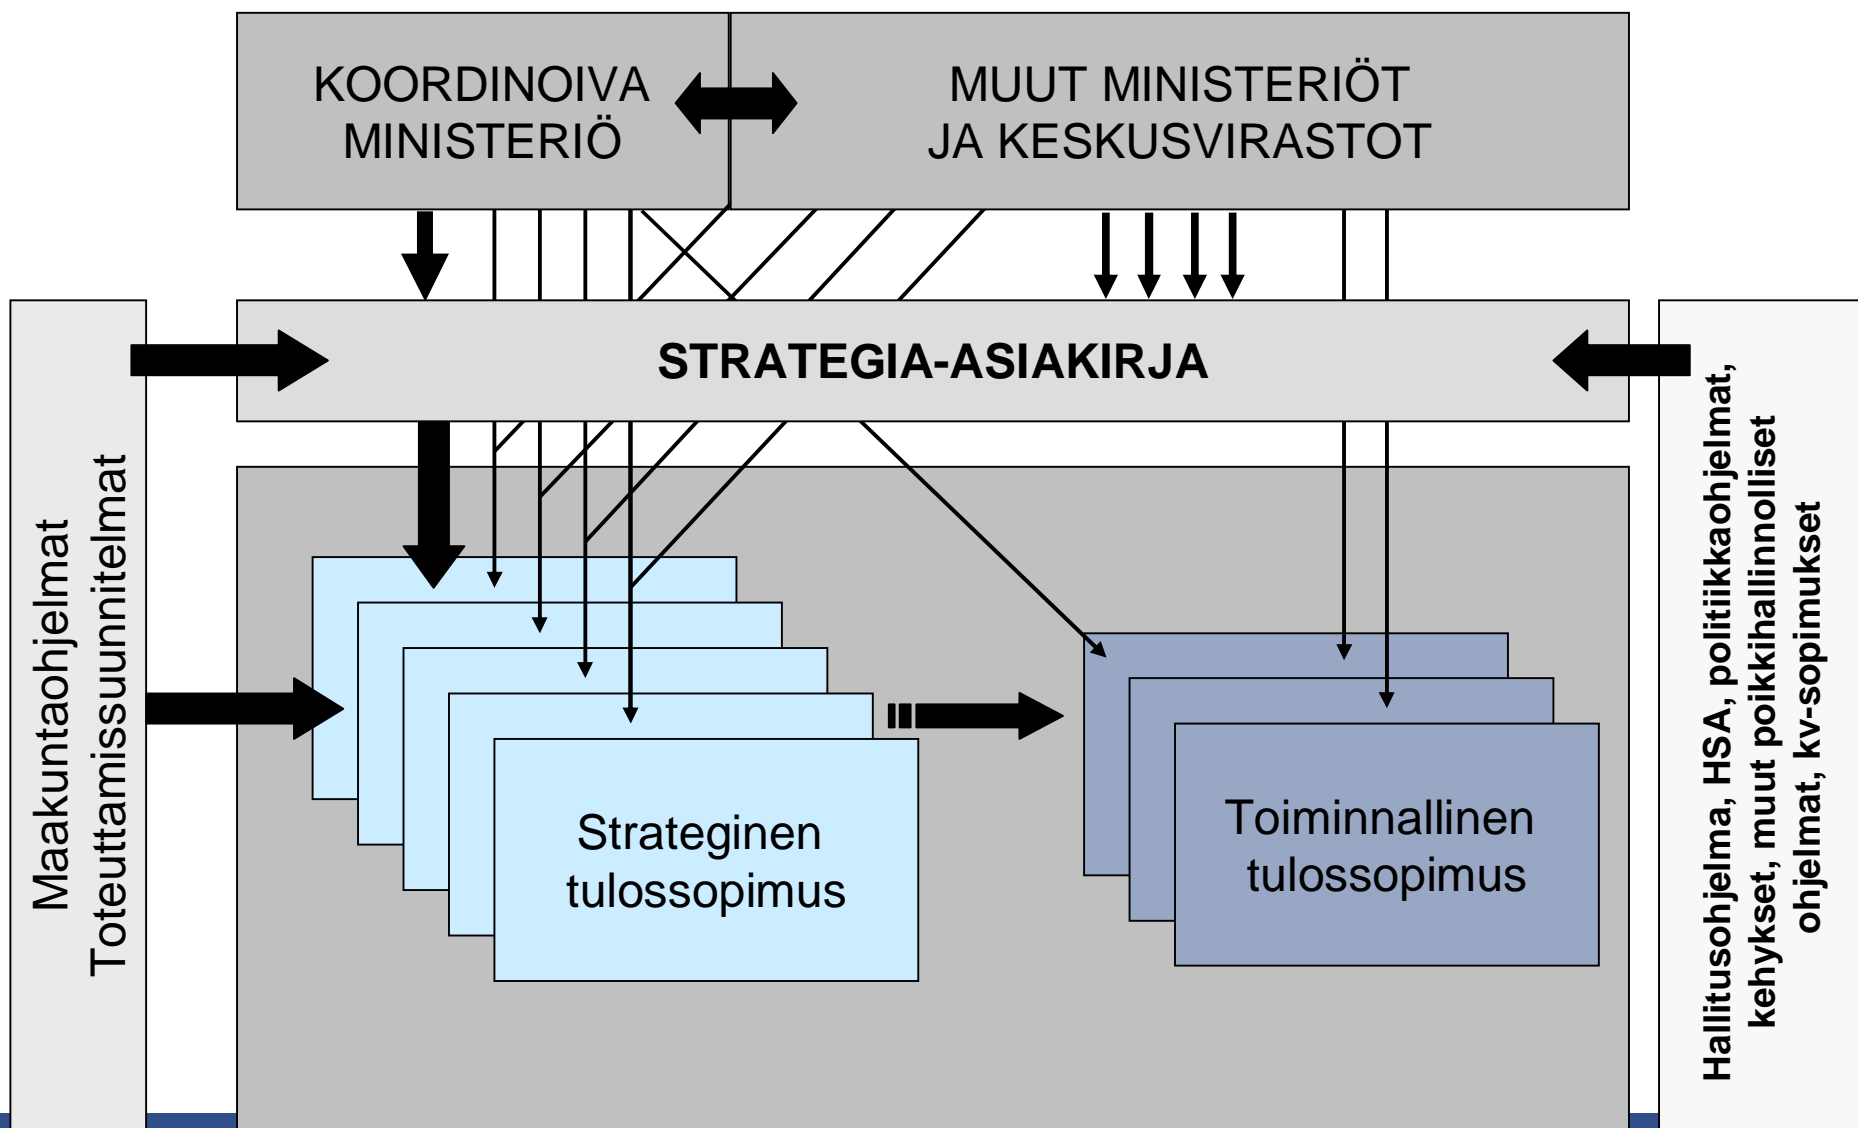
KOORDINOIVA MINISTERIÖ

MUUT MINISTERIÖT JA KESKUSVIRASTOT

Maakuntaohjelmat
Toteuttamissuunnitelmat

STRATEGIA-ASIAKIRJA

Hallitusohjelma, HSA, politiikkaohjelmat, kehykset, muut poikkihallinnolliset ohjelmat, kv-sopimukset

Strateginen tulossopimus

Toiminnallinen tulossopimus